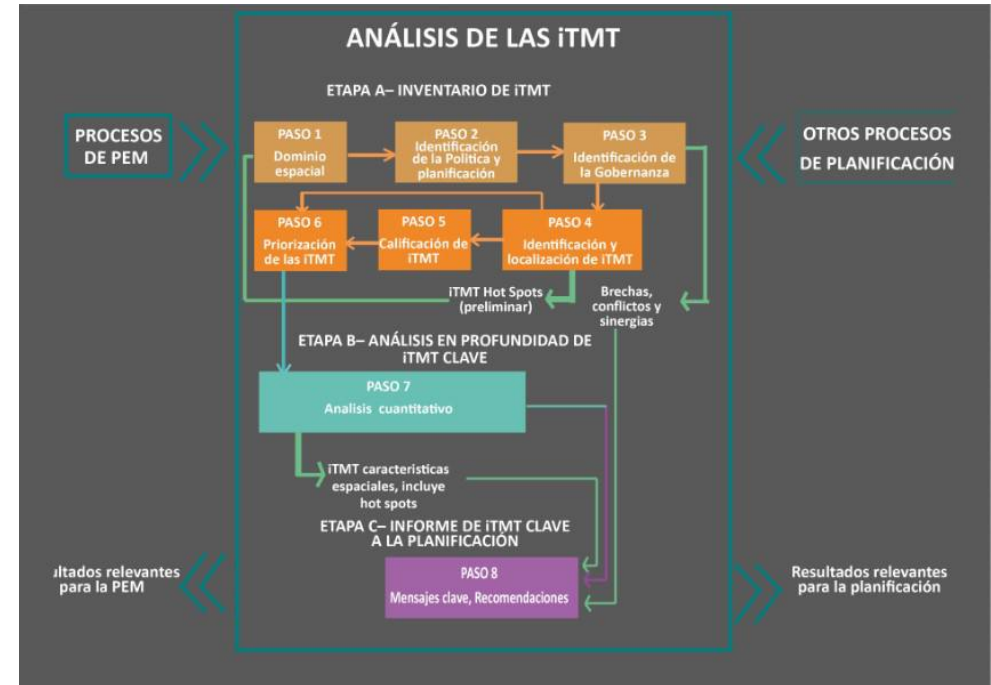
ANÁLISIS DE LAS iTMT

PROCESOS DE PEM

OTROS PROCESOS DE PLANIFICACIÓN

ETAPA A– INVENTARIO DE iTMT

PASO 1
Dominio espacial

PASO 2
Identificación de la Política y planificación

PASO 3
Identificación de la Gobernanza

PASO 6
Priorización de las iTMT

PASO 5
Calificación de iTMT

PASO 4
Identificación y localización de iTMT

iTMT Hot Spots (preliminar)

Brechas, conflictos y sinergias

ETAPA B– ANÁLISIS EN PROFUNDIDAD DE iTMT CLAVE

PASO 7
Analisis cuantitativo

iTMT caracteristicas espaciales, incluye hot spots

ETAPA C– INFORME DE iTMT CLAVE A LA PLANIFICACIÓN

PASO 8
Mensajes clave, Recomendaciones

ultados relevantes para la PEM

Resultados relevantes para la planificación